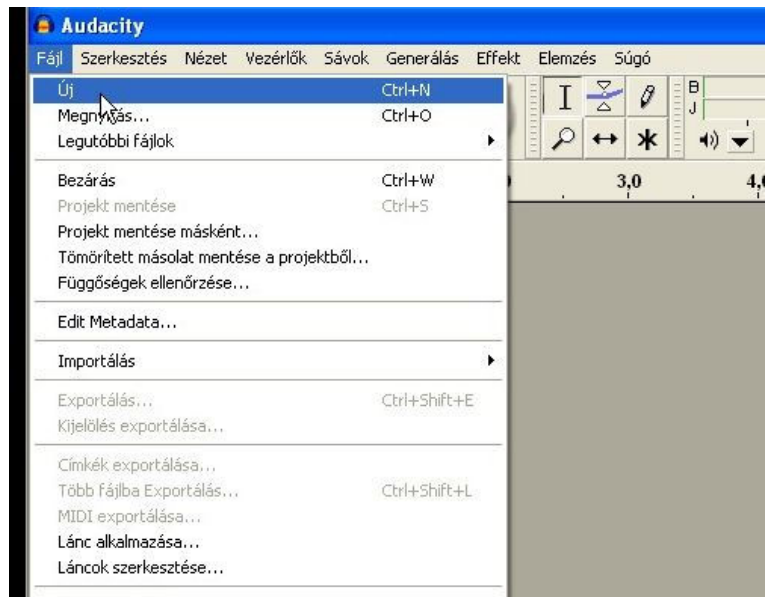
Audacity

Fájl Szerkesztés Nézet Vezérlők Sávok Generálás Effekt Elemzés Súgó

Új Ctrl+N
Megnyitás... Ctrl+O
Legutóbbi fájlok

Bezárás Ctrl+W
Projekt mentése Ctrl+S
Projekt mentése másként...
Tömörített másolat mentése a projektből...
Függőségek ellenőrzése...

Edit Metadata...

Importálás

Exportálás... Ctrl+Shift+E
Kijelölés exportálása...

Címkék exportálása...
Több fájlba Exportálás... Ctrl+Shift+L
MIDI exportálása...
Lánc alkalmazása...
Láncok szerkesztése...

B
J

3,0
4,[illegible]